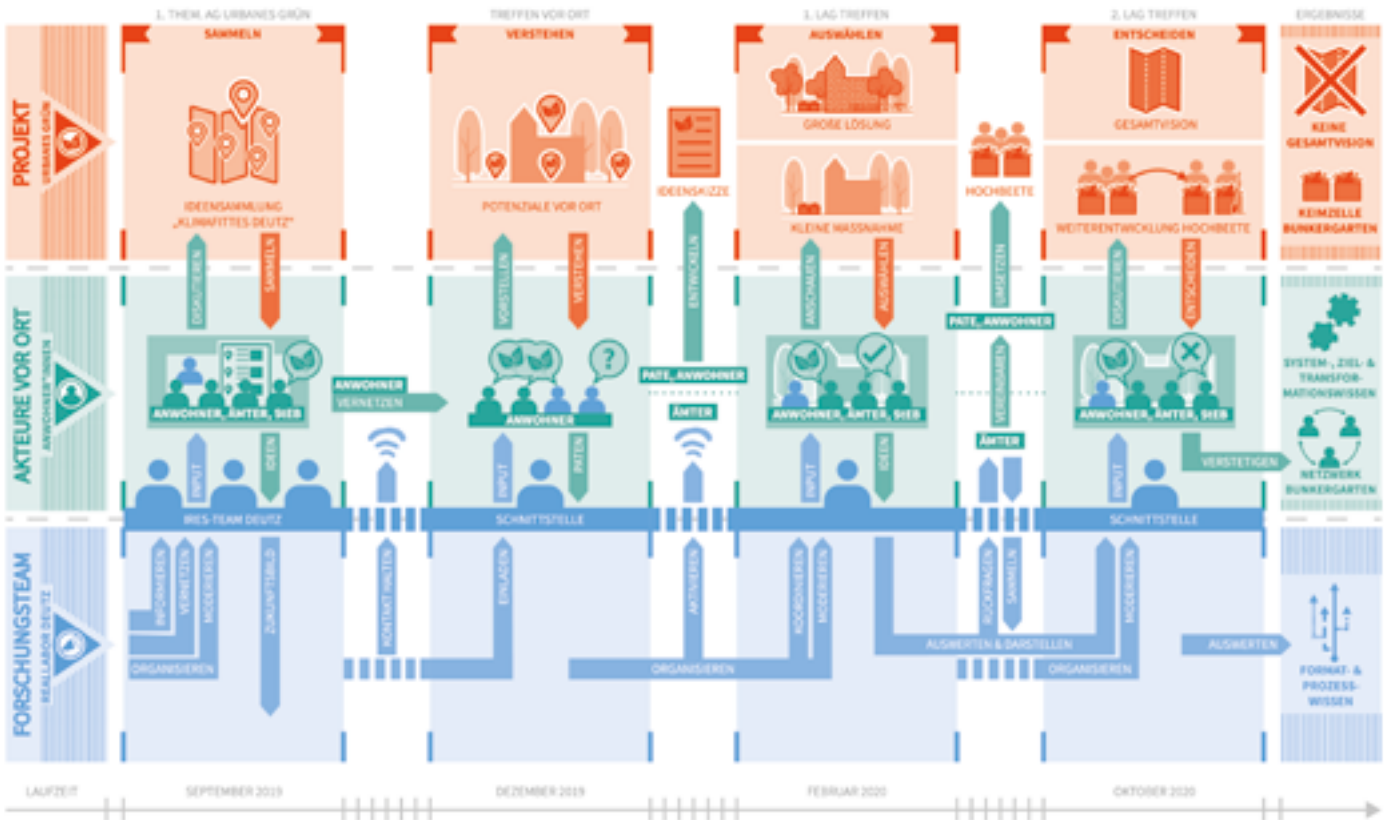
1. THEM. AG URBANES GRÜN

TREFFEN VOR ORT

1. LAG TREFFEN

2. LAG TREFFEN

ERGEBNISSE

PROJEKT

URBANES GRÜN

SAMMELN

IDEENSAMMLUNG „KLIMAFITTES DEUTZ"

VERSTEHEN

POTENZIALE VOR ORT

IDEENSKIZZE

AUSWÄHLEN

GROßE LÖSUNG

KLEINE MASSNAHME

HOCHBEETE

ENTSCHEIDEN

GESAMTVISION

WEITERENTWICKLUNG HOCHBEETE

KEINE GESAMTVISION

KEIMZELLE BUNKERGARTEN

AKTEURE VOR ORT

ANWOHNER*INNEN

DISKUTIEREN

SAMMELN

ANWOHNER, ÄMTER, SIEB

INPUT

IDEEN

ANWOHNER

VERNETZEN

VORSTELLEN

VERSTEHEN

ANWOHNER

INPUT

PATEN

ENTWICKELN

PATE, ANWOHNER

ÄMTER

ANSCHAUEN

AUSWÄHLEN

ANWOHNER, ÄMTER, SIEB

INPUT

IDEEN

UMSETZEN

PATE, ANWOHNER

VEREINBAREN

ÄMTER

DISKUTIEREN

ENTSCHEIDEN

ANWOHNER, ÄMTER, SIEB

INPUT

VERSTETIGEN

SYSTEM-, ZIEL- & TRANSFORMATIONSWISSEN

NETZWERK BUNKERGARTEN

IRES-TEAM DEUTZ

SCHNITTSTELLE

SCHNITTSTELLE

FORSCHUNGSTEAM

REALLABOR DEUTZ

INFORMIEREN

VERNETZEN

MODERIEREN

ZUKUNFTSBILD

ORGANISIEREN

KONTAKT HALTEN

EINLADEN

AKTIVIEREN

ORGANISIEREN

KOORDINIEREN

MODERIEREN

AUSWERTEN & DARSTELLEN

RÜCKFRAGEN

SAMMELN

MODERIEREN

ORGANISIEREN

AUSWERTEN

FORMAT- & PROZESS-WISSEN

LAUFZEIT

SEPTEMBER 2019

DEZEMBER 2019

FEBRUAR 2020

OKTOBER 2020